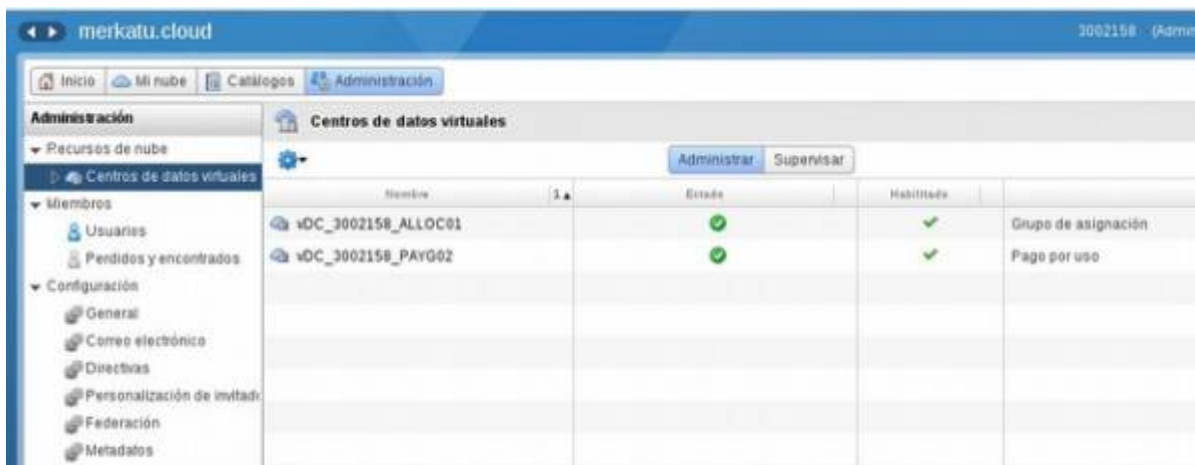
merkatu.cloud

3002158 (Admi

Inicio | Mi nube | Catálogos | Administración

Administración

Recursos de nube

Centros de datos virtuales

Miembros

Usuarios

Perdidos y encontrados

Configuración

General

Correo electrónico

Directivas

Personalización de invitad

Federación

Metadatos

Centros de datos virtuales

Administrar | Supervisar

| Nombre 1 | Estado | Habilitado | |
|---|---|---|---|
| vDC_3002158_ALLOC01 | ✓ | ✓ | Grupo de asignación |
| vDC_3002158_PAYG02 | ✓ | ✓ | Pago por uso |